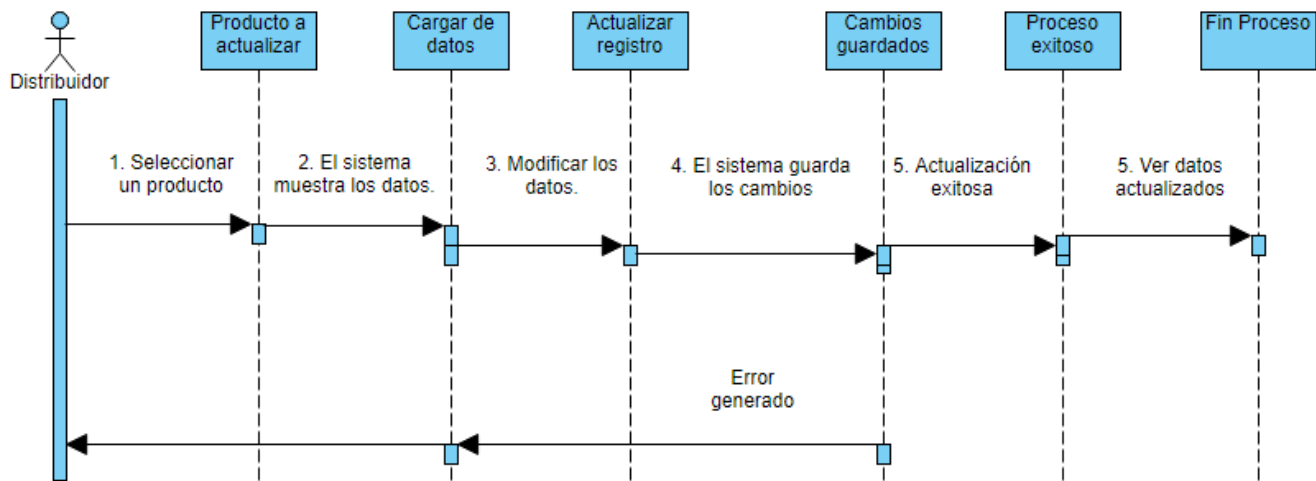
Distribuidor

Producto a actualizar

Cargar de datos

Actualizar registro

Cambios guardados

Proceso exitoso

Fin Proceso

1. Seleccionar un producto

2. El sistema muestra los datos.

3. Modificar los datos.

4. El sistema guarda los cambios

5. Actualización exitosa

5. Ver datos actualizados

Error generado